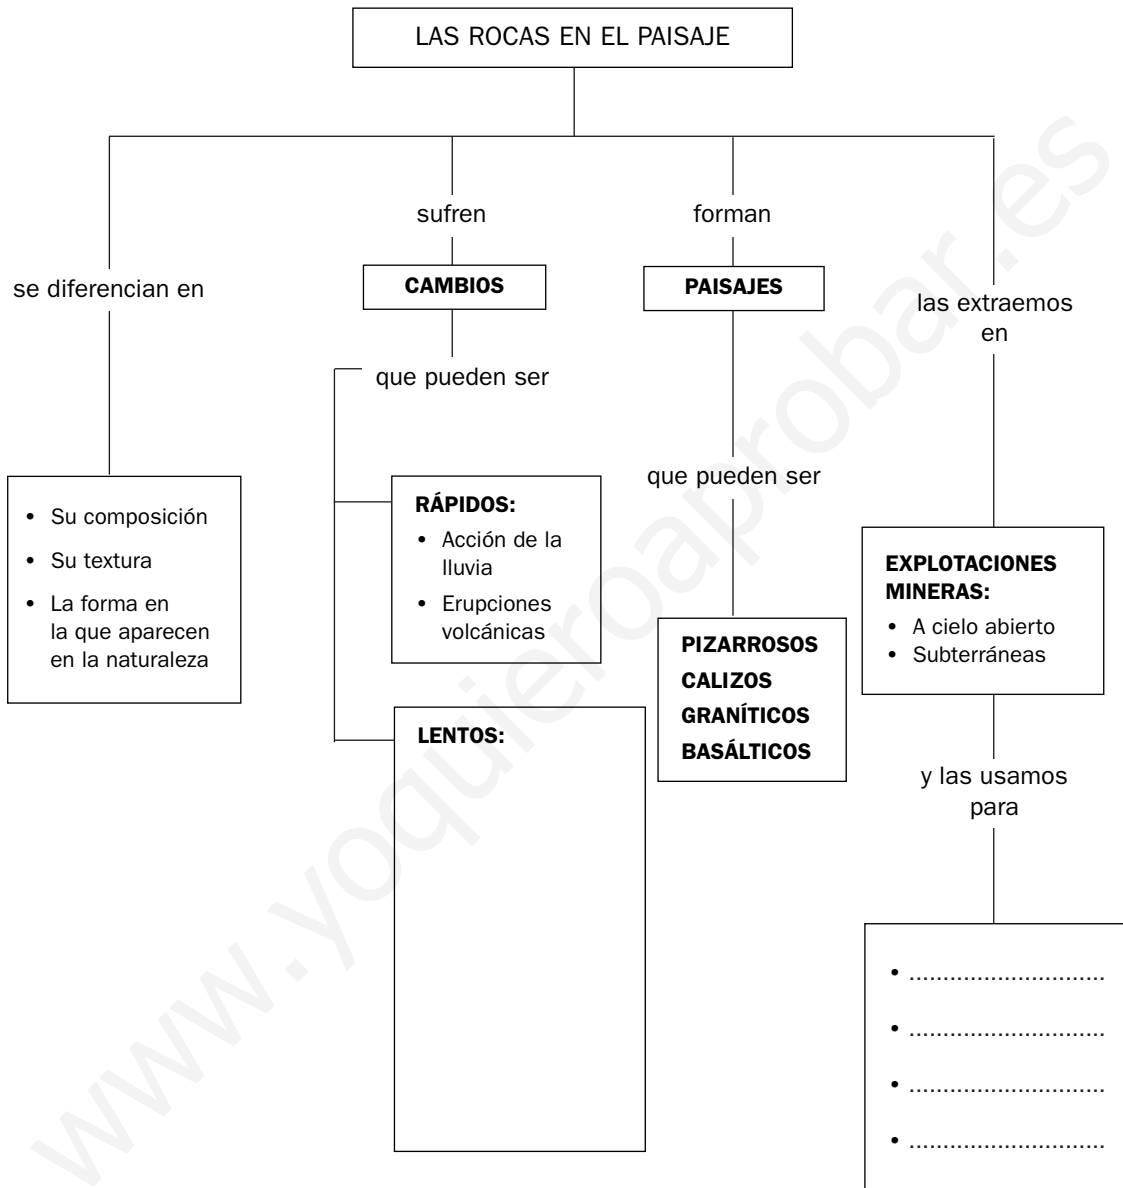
LAS ROCAS EN EL PAISAJE

se diferencian en

• Su composición
• Su textura
• La forma en la que aparecen en la naturaleza

sufren

**CAMBIOS**

que pueden ser

**RÁPIDOS:**
• Acción de la lluvia
• Erupciones volcánicas

**LENTOS:**

forman

**PAISAJES**

que pueden ser

**PIZARROSOS**
**CALIZOS**
**GRANÍTICOS**
**BASÁLTICOS**

las extraemos en

**EXPLOTACIONES MINERAS:**
• A cielo abierto
• Subterráneas

y las usamos para

• .........................
• .........................
• .........................
• .........................

www.yoquieroaprobar.es